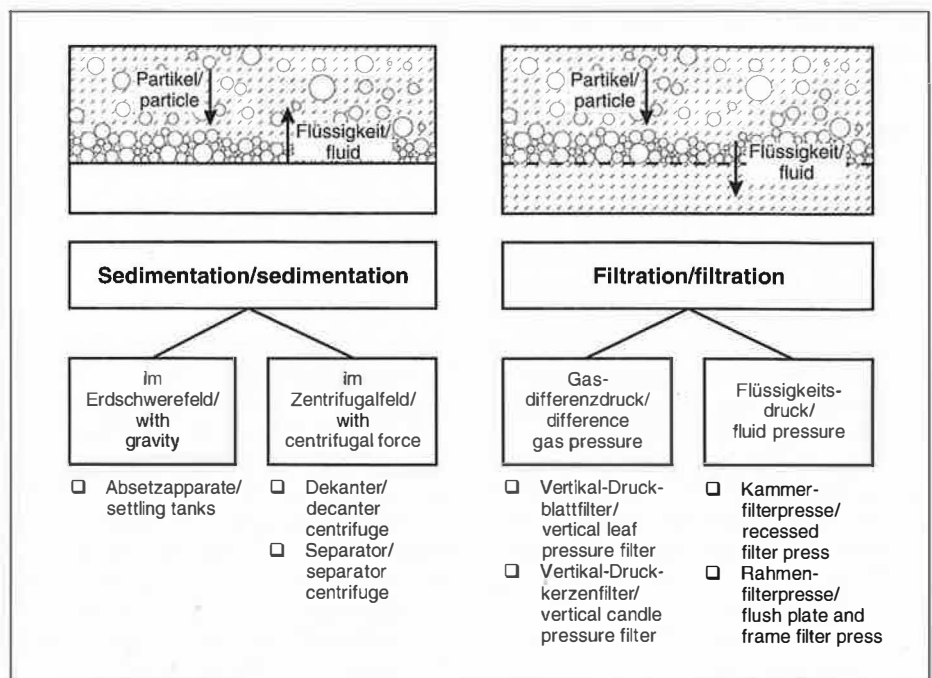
Partikel/
particle

Flüssigkeit/
fluid

Partikel/
particle

Flüssigkeit/
fluid

Sedimentation/sedimentation

Filtration/filtration

im Erdschwerefeld/ with gravity

im Zentrifugalfeld/ with centrifugal force

Gas-differenzdruck/ difference gas pressure

Flüssigkeits-druck/ fluid pressure

❑ Absetzapparate/ settling tanks

❑ Dekanter/ decanter centrifuge
❑ Separator/ separator centrifuge

❑ Vertikal-Druckblattfilter/ vertical leaf pressure filter
❑ Vertikal-Druckkerzenfilter/ vertical candle pressure filter

❑ Kammerfilterpresse/ recessed filter press
❑ Rahmenfilterpresse/ flush plate and frame filter press